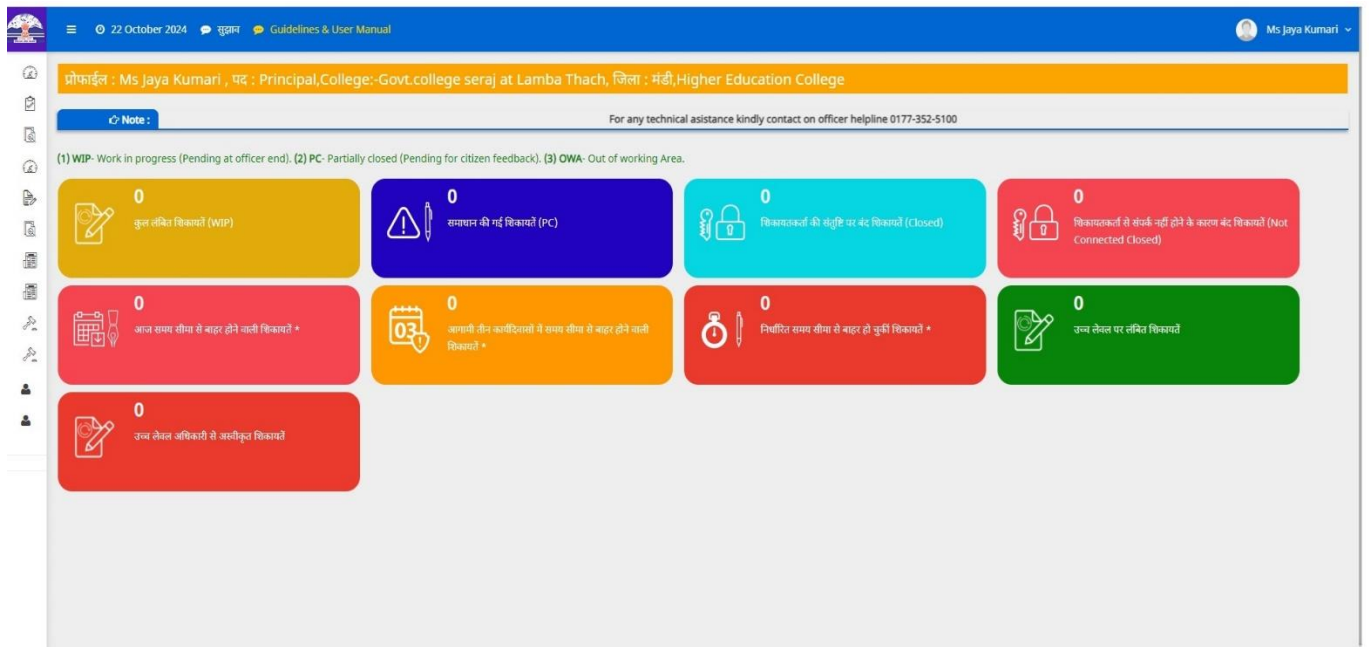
≡ 22 October 2024 सुझाव Guidelines & User Manual

Ms Jaya Kumari

प्रोफाईल : Ms Jaya Kumari , पद : Principal,College:-Govt.college seraj at Lamba Thach, जिला : मंडी,Higher Education College

Note : For any technical asistance kindly contact on officer helpline 0177-352-5100

(1) WIP- Work in progress (Pending at officer end). (2) PC- Partially closed (Pending for citizen feedback). (3) OWA- Out of working Area.

0
कुल लंबित शिकायतें (WIP)

0
समाधान की गई शिकायतें (PC)

0
शिकायतकर्ता की संतुष्टि पर बंद शिकायतें (Closed)

0
शिकायतकर्ता से संपर्क नहीं होने के कारण बंद शिकायतें (Not Connected Closed)

0
आज समय सीमा से बाहर होने वाली शिकायतें *

0
आगामी तीन कार्यदिवसों में समय सीमा से बाहर होने वाली शिकायतें *

0
निर्धारित समय सीमा से बाहर हो चुकी शिकायतें *

0
उच्च लेवल पर लंबित शिकायतें

0
उच्च लेवल अधिकारी से अस्वीकृत शिकायतें